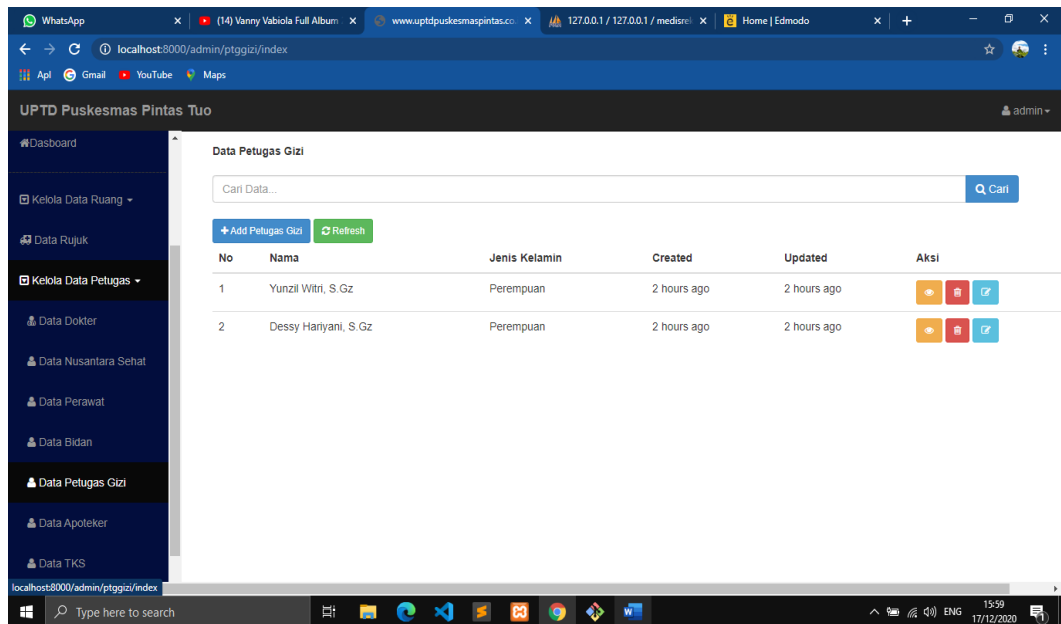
WhatsApp
(14) Vanny Vabiola Full Album
www.uptdpuskesmaspintas.co
127.0.0.1 / 127.0.0.1 / medisrek
Home | Edmodo

localhost:8000/admin/ptggizi/index

Apl Gmail YouTube Maps

UPTD Puskesmas Pintas Tuo
admin

Dasboard
Kelola Data Ruang
Data Rujuk
Kelola Data Petugas
Data Dokter
Data Nusantara Sehat
Data Perawat
Data Bidan
Data Petugas Gizi
Data Apoteker
Data TKS

Data Petugas Gizi

Cari Data...
Cari

Add Petugas Gizi
Refresh

| No | Nama | Jenis Kelamin | Created | Updated | Aksi |
|---|---|---|---|---|---|
| 1 | Yunzil Witri, S.Gz | Perempuan | 2 hours ago | 2 hours ago | |
| 2 | Dessy Hariyani, S.Gz | Perempuan | 2 hours ago | 2 hours ago | |

localhost:8000/admin/ptggizi/index

Type here to search
ENG
15:59
17/12/2020